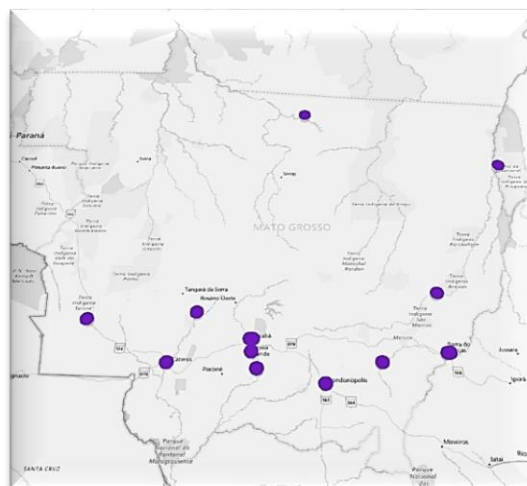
Paraná

Pimenta Bueno

MATO GROSSO

Tangará da Serra

Rosário Oeste

Cáceres

Poconé

Rondonópolis

Cuiabá

Várzea Grande

Terra Indígena São Marcos

Mineiros

Jataí

Parque Nacional do Pantanal Matogrossense

SANTA CRUZ

Parque Nacional das Emas

Barra do Garças

Goiânia

Iporá

Terra Indígena Parabubure

Terra Indígena Areões

Terra Indígena Pimentel Barbosa

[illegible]